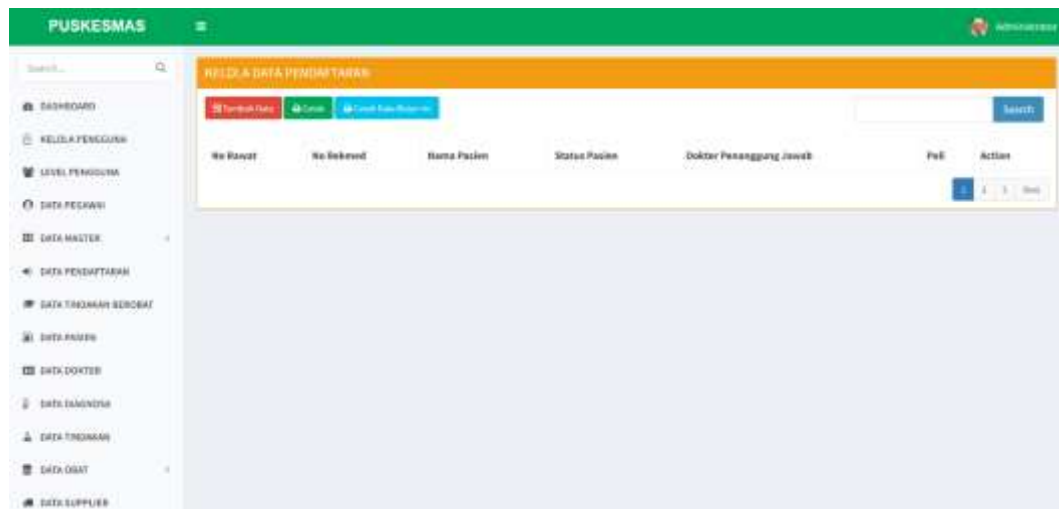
PUSKESMAS

Administrator

Search...

DASHBOARD
KELOLA PENGGUNA
LEVEL PENGGUNA
DATA PEGAWAI
DATA MASTER
DATA PENDAFTARAN
DATA TINDAKAN BEROBAT
DATA PASIEN
DATA DOKTER
DATA DIAGNOSA
DATA TINDAKAN
DATA OBAT
DATA SUPPLIER

KELOLA DATA PENDAFTARAN

Tambah Data
Cetak
Cetak Data Bulan ini

Search

| No Rawat | No Rekmed | Nama Pasien | Status Pasien | Dokter Penanggung Jawab | Poli | Action |
|---|---|---|---|---|---|---|

1 2 3 Next